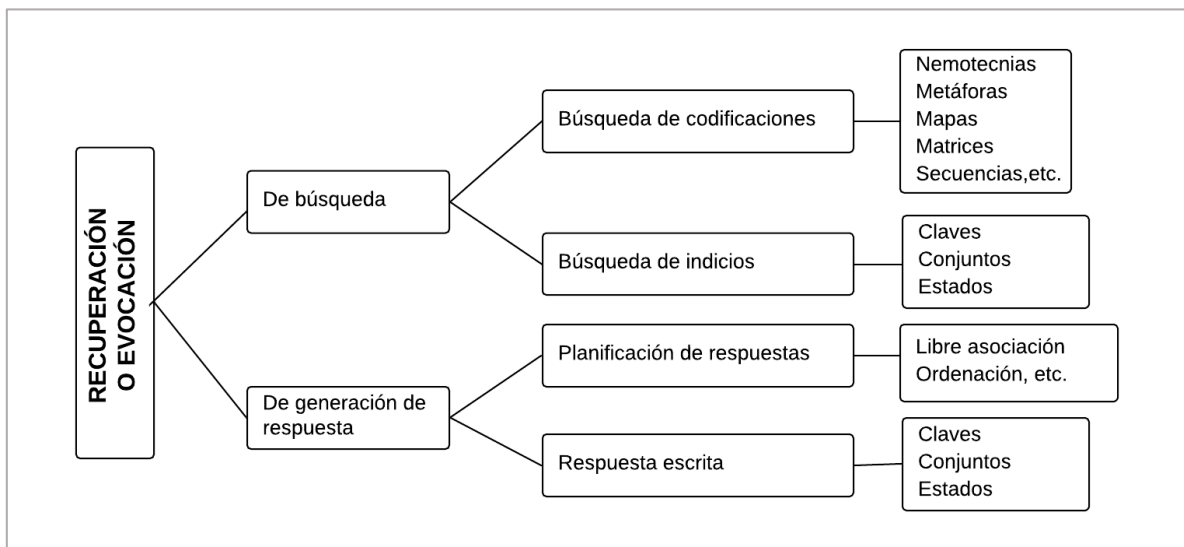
RECUPERACIÓN O EVOCACIÓN

De búsqueda

Búsqueda de codificaciones

Nemotecnias
Metáforas
Mapas
Matrices
Secuencias,etc.

Búsqueda de indicios

Claves
Conjuntos
Estados

De generación de respuesta

Planificación de respuestas

Libre asociación
Ordenación, etc.

Respuesta escrita

Claves
Conjuntos
Estados